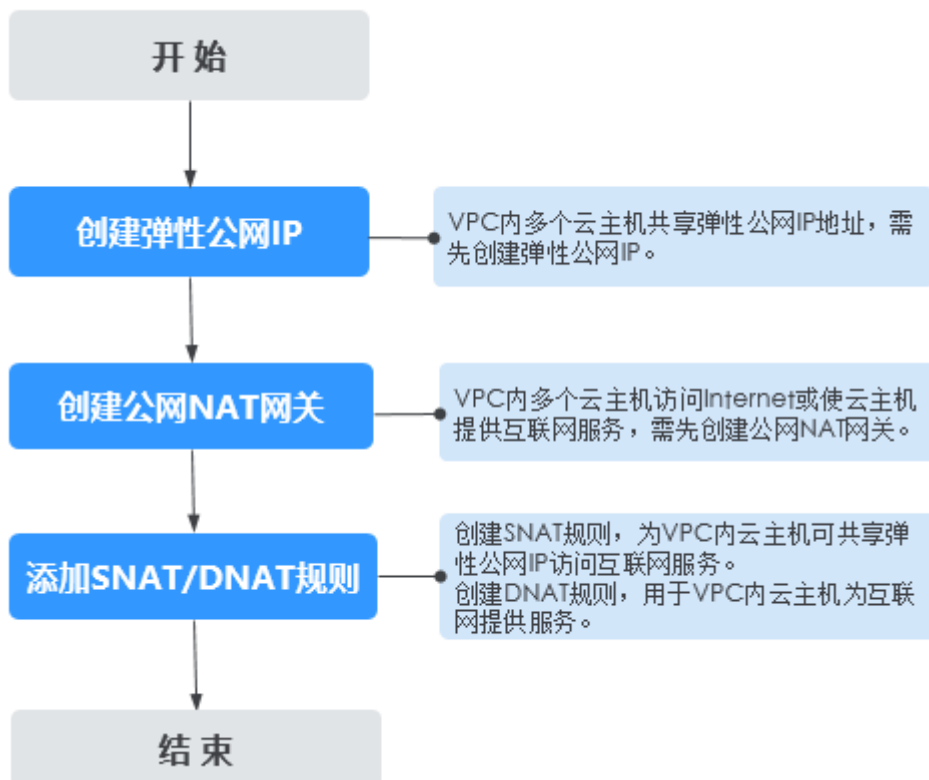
开始

创建弹性公网IP

VPC内多个云主机共享弹性公网IP地址，需先创建弹性公网IP。

创建公网NAT网关

VPC内多个云主机访问Internet或使云主机提供互联网服务，需先创建公网NAT网关。

添加SNAT/DNAT规则

创建SNAT规则，为VPC内云主机可共享弹性公网IP访问互联网服务。
创建DNAT规则，用于VPC内云主机为互联网提供服务。

结束